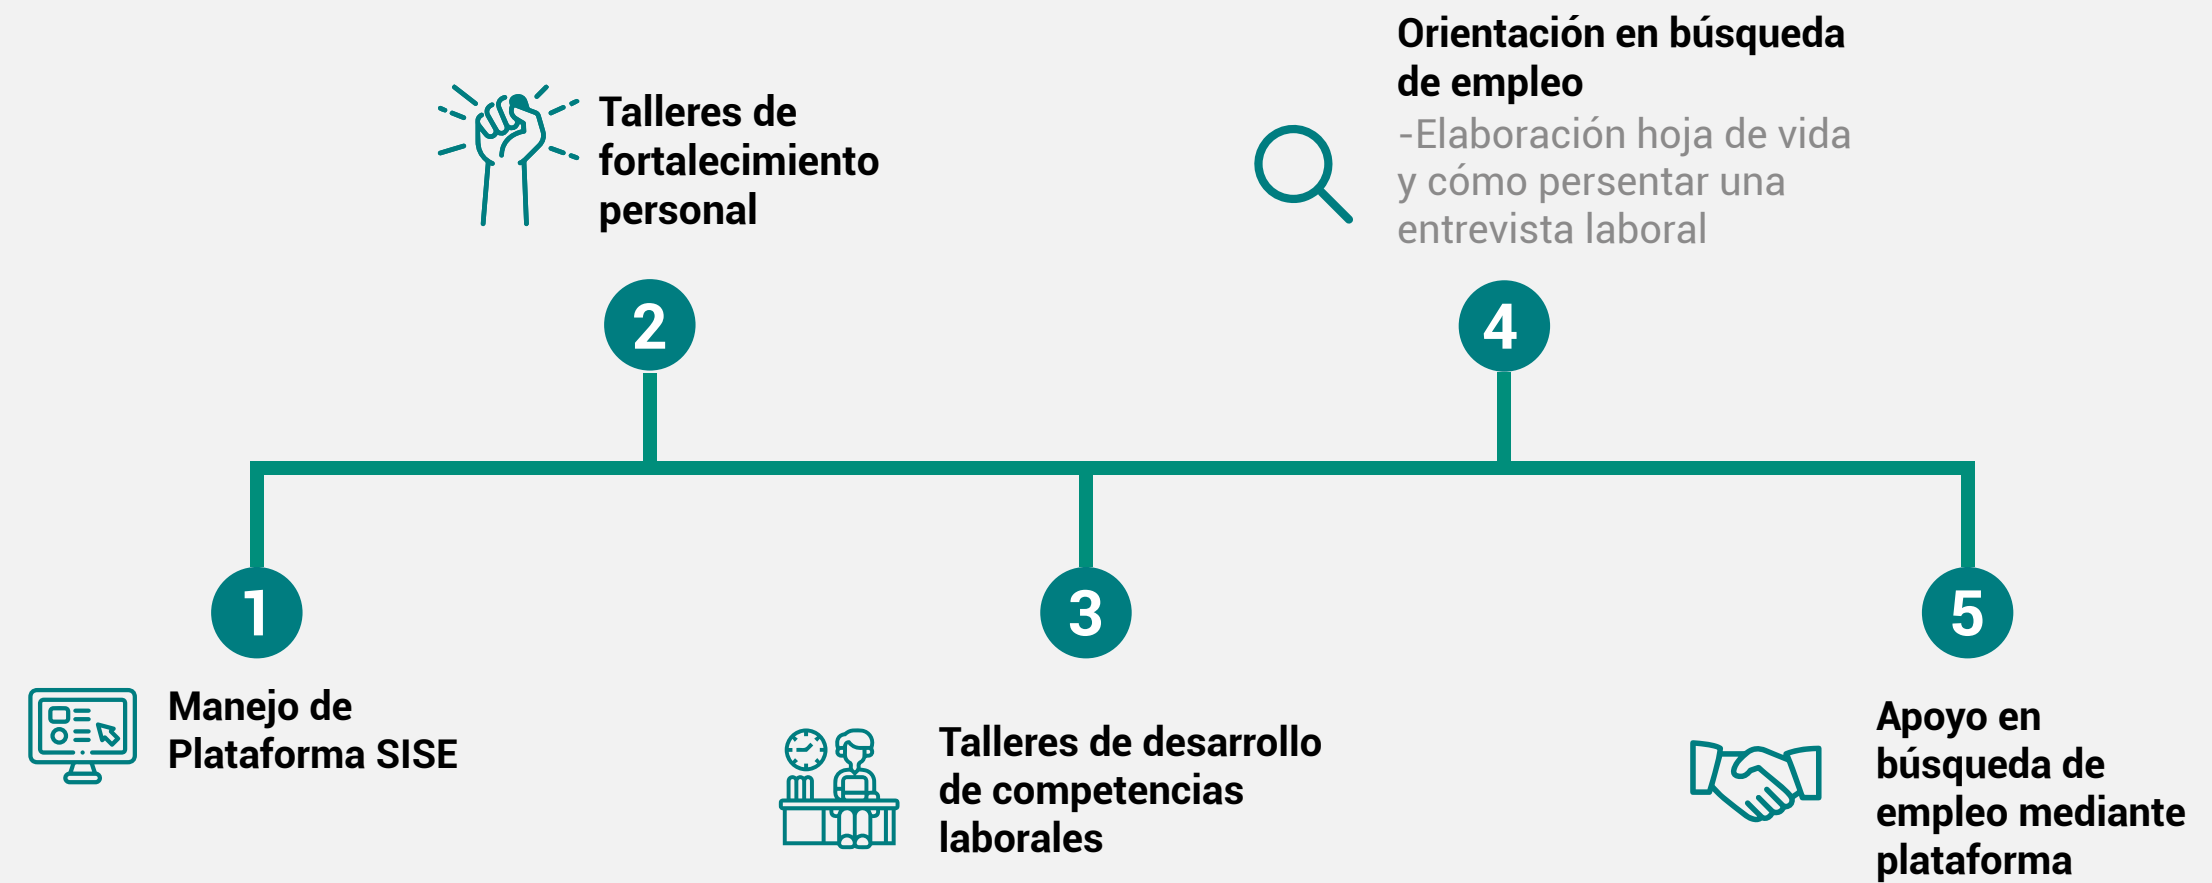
Orientación en búsqueda de empleo
-Elaboración hoja de vida y cómo persentar una entrevista laboral

Talleres de fortalecimiento personal

2

4

1

3

5

Manejo de Plataforma SISE

Talleres de desarrollo de competencias laborales

Apoyo en búsqueda de empleo mediante plataforma